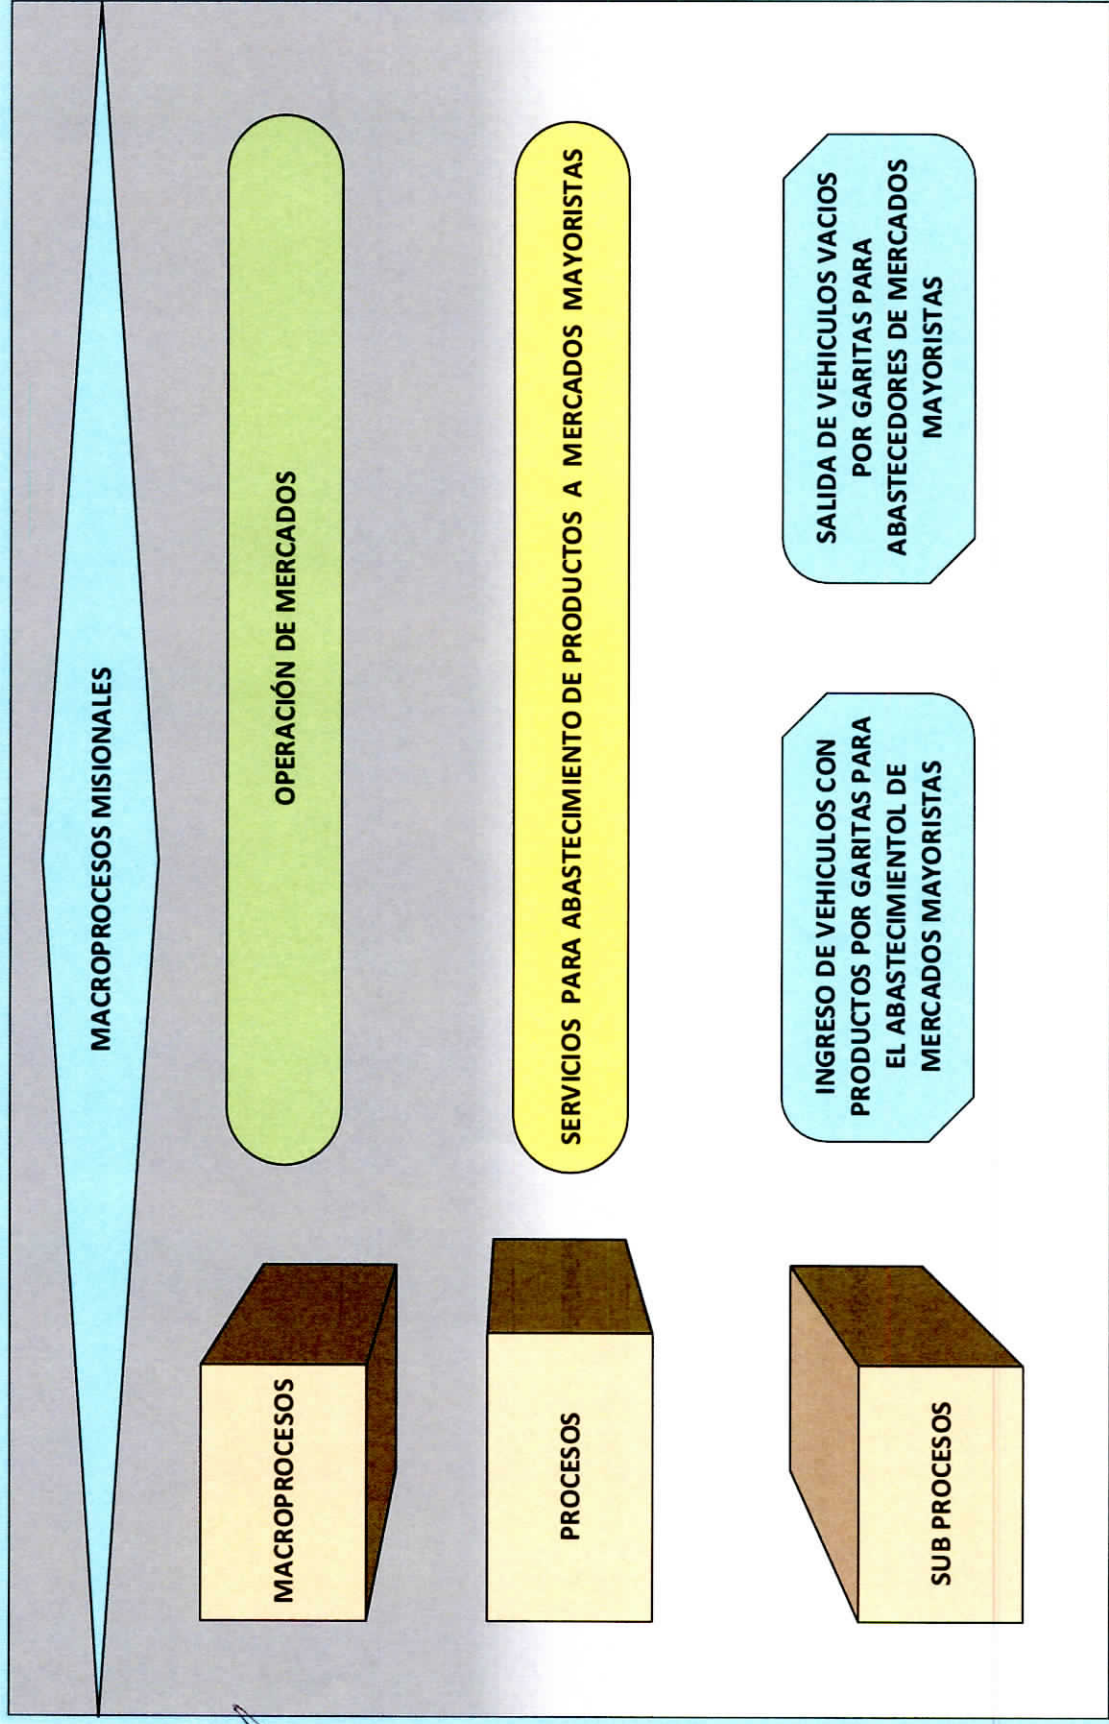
MACROPROCESOS MISIONALES

MACROPROCESOS

OPERACIÓN DE MERCADOS

PROCESOS

SERVICIOS PARA ABASTECIMIENTO DE PRODUCTOS A MERCADOS MAYORISTAS

SUB PROCESOS

INGRESO DE VEHICULOS CON PRODUCTOS POR GARITAS PARA EL ABASTECIMIENTOL DE MERCADOS MAYORISTAS

SALIDA DE VEHICULOS VACIOS POR GARITAS PARA ABASTECEDORES DE MERCADOS MAYORISTAS